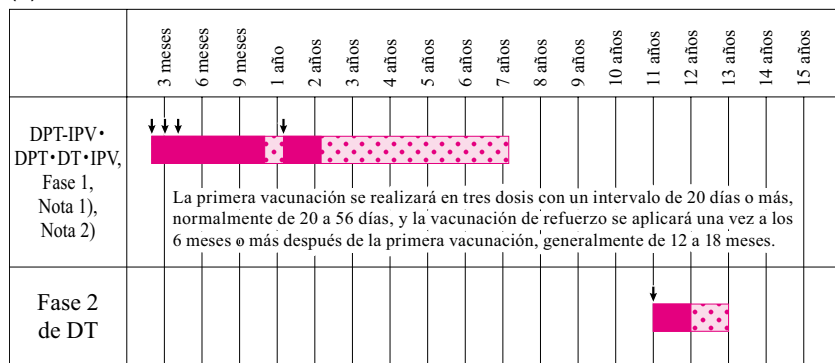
| | 3 meses | 6 meses | 9 meses | 1 año | 2 años | 3 años | 4 años | 5 años | 6 años | 7 años | 8 años | 9 años | 10 años | 11 años | 12 años | 13 años | 14 años | 15 años |
|---|---|---|---|---|---|---|---|---|---|---|---|---|---|---|---|---|---|---|
| DPT-IPV・DPT・DT・IPV, Fase 1, Nota 1), Nota 2) | La primera vacunación se realizará en tres dosis con un intervalo de 20 días o más, normalmente de 20 a 56 días, y la vacunación de refuerzo se aplicará una vez a los 6 meses o más después de la primera vacunación, generalmente de 12 a 18 meses. | | | | | | | | | | | | | | | | | |
| Fase 2 de DT | | | | | | | | | | | | | | | | | | |